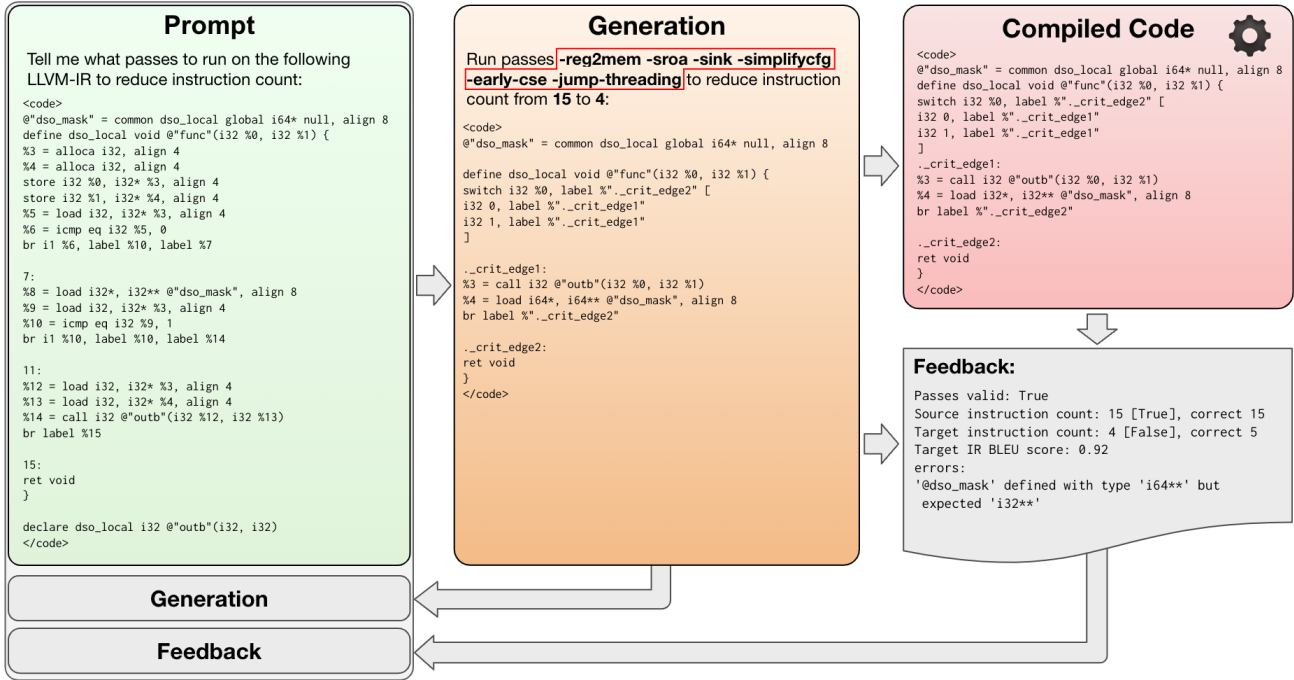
**Prompt**

Tell me what passes to run on the following LLVM-IR to reduce instruction count:

<code>
@"dso_mask" = common dso_local global i64* null, align 8
define dso_local void @"func"(i32 %0, i32 %1) {
%3 = alloca i32, align 4
%4 = alloca i32, align 4
store i32 %0, i32* %3, align 4
store i32 %1, i32* %4, align 4
%5 = load i32, i32* %3, align 4
%6 = icmp eq i32 %5, 0
br i1 %6, label %10, label %7

7:
%8 = load i32*, i32** @"dso_mask", align 8
%9 = load i32, i32* %3, align 4
%10 = icmp eq i32 %9, 1
br i1 %10, label %10, label %14

11:
%12 = load i32, i32* %3, align 4
%13 = load i32, i32* %4, align 4
%14 = call i32 @"outb"(i32 %12, i32 %13)
br label %15

15:
ret void
}

declare dso_local i32 @"outb"(i32, i32)
</code>

**Generation**

Run passes **-reg2mem -sroa -sink -simplifycfg -early-cse -jump-threading** to reduce instruction count from **15** to **4**:

<code>
@"dso_mask" = common dso_local global i64* null, align 8

define dso_local void @"func"(i32 %0, i32 %1) {
switch i32 %0, label %"._crit_edge2" [
i32 0, label %"._crit_edge1"
i32 1, label %"._crit_edge1"
]

._crit_edge1:
%3 = call i32 @"outb"(i32 %0, i32 %1)
%4 = load i64*, i64** @"dso_mask", align 8
br label %"._crit_edge2"

._crit_edge2:
ret void
}
</code>

**Compiled Code**

<code>
@"dso_mask" = common dso_local global i64* null, align 8
define dso_local void @"func"(i32 %0, i32 %1) {
switch i32 %0, label %"._crit_edge2" [
i32 0, label %"._crit_edge1"
i32 1, label %"._crit_edge1"
]
._crit_edge1:
%3 = call i32 @"outb"(i32 %0, i32 %1)
%4 = load i32*, i32** @"dso_mask", align 8
br label %"._crit_edge2"

._crit_edge2:
ret void
}
</code>

**Feedback:**

Passes valid: True
Source instruction count: 15 [True], correct 15
Target instruction count: 4 [False], correct 5
Target IR BLEU score: 0.92
errors:
'@dso_mask' defined with type 'i64**' but expected 'i32**'

**Generation**

**Feedback**